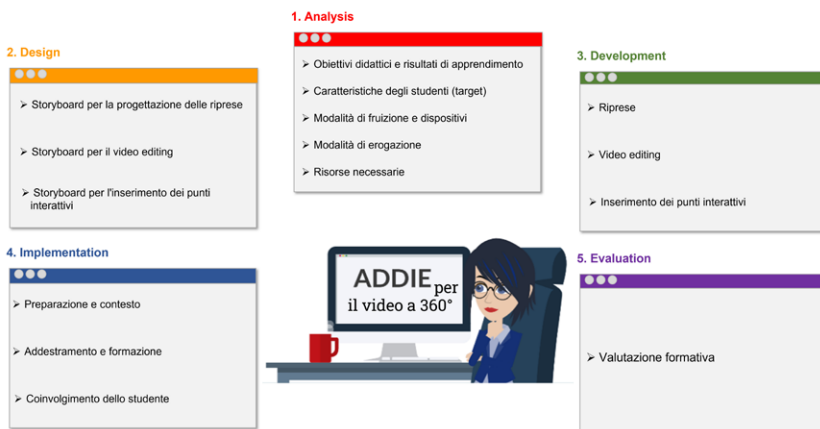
1. Analysis

➢ Obiettivi didattici e risultati di apprendimento

➢ Caratteristiche degli studenti (target)

➢ Modalità di fruizione e dispositivi

➢ Modalità di erogazione

➢ Risorse necessarie

2. Design

➢ Storyboard per la progettazione delle riprese

➢ Storyboard per il video editing

➢ Storyboard per l'inserimento dei punti interattivi

3. Development

➢ Riprese

➢ Video editing

➢ Inserimento dei punti interattivi

4. Implementation

➢ Preparazione e contesto

➢ Addestramento e formazione

➢ Coinvolgimento dello studente

ADDIE per il video a 360°

5. Evaluation

➢ Valutazione formativa